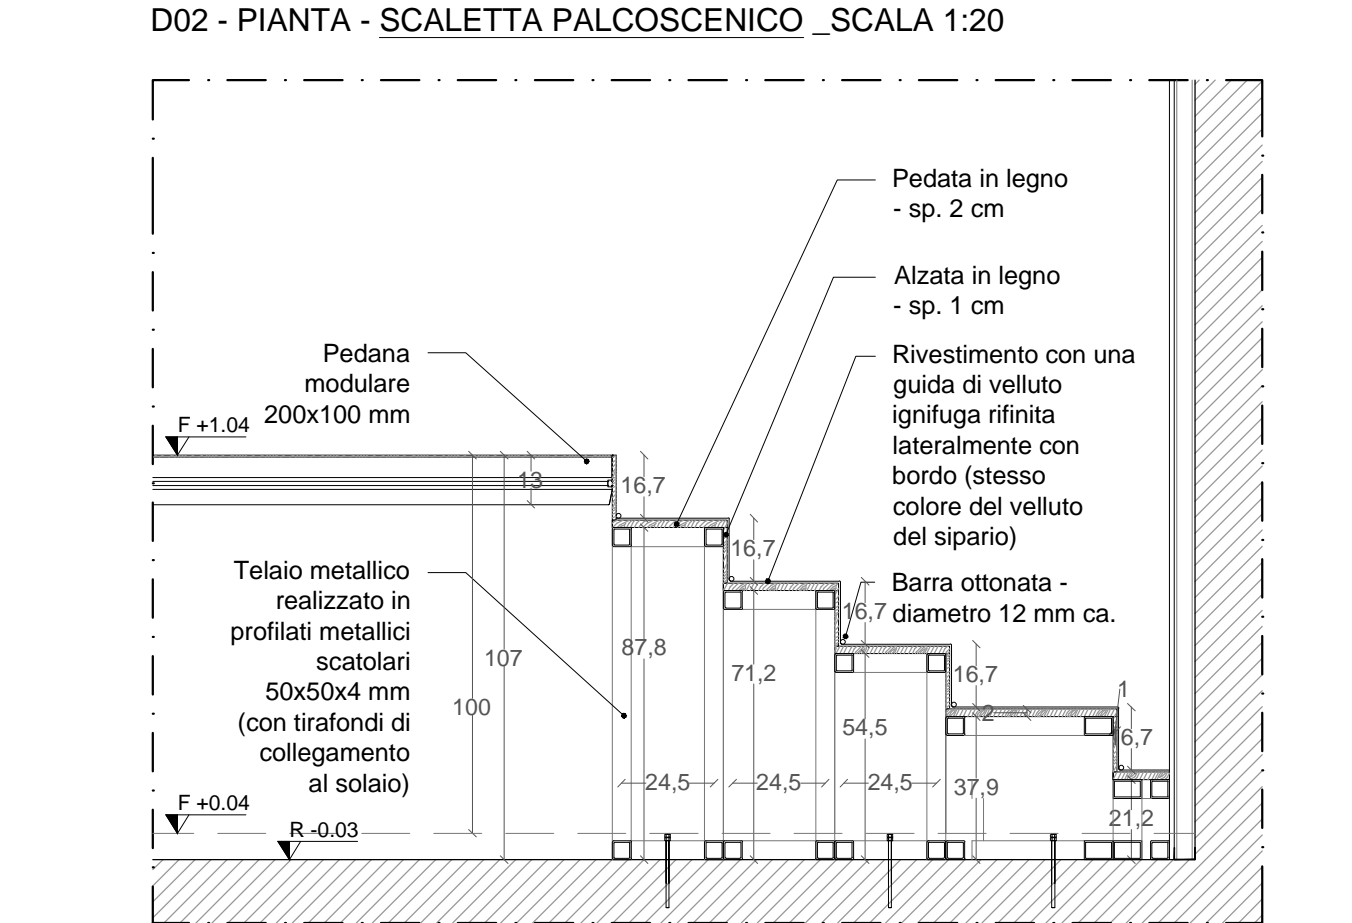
D02 - PIANTA - SCALETTA PALCOSCENICO _SCALA 1:20

Pedata in legno - sp. 2 cm

Alzata in legno - sp. 1 cm

Rivestimento con una guida di velluto ignifuga rifinita lateralmente con bordo (stesso colore del velluto del sipario)

Barra ottonata - diametro 12 mm ca.

Pedana modulare 200x100 mm

F +1.04

13

16,7

16,7

16,7

16,7

1

2

16,7

Telaio metallico realizzato in profilati metallici scatolari 50x50x4 mm (con tirafondi di collegamento al solaio)

107

100

87,8

71,2

54,5

37,9

21,2

24,5

24,5

24,5

F +0.04

R -0.03